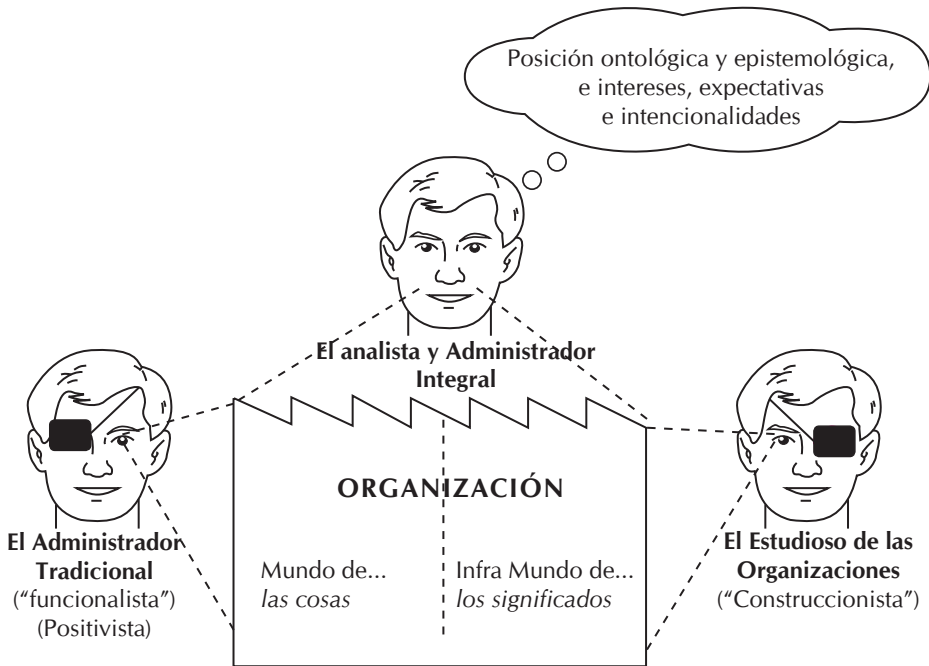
Posición ontológica y epistemológica, e intereses, expectativas e intencionalidades

El analista y Administrador Integral

El Administrador Tradicional
("funcionalista")
(Positivista)

ORGANIZACIÓN

Mundo de...
*las cosas*

Infra Mundo de...
*los significados*

El Estudioso de las Organizaciones
("Construccionista")